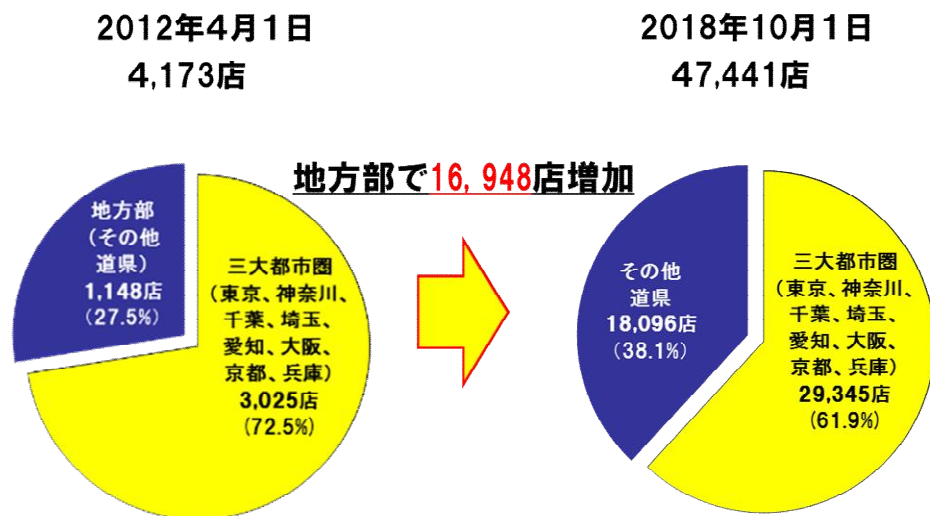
2012年4月1日
4,173店

2018年10月1日
47,441店

地方部で16,948店増加

地方部
(その他
道県)
1,148店
(27.5%)

三大都市圏
(東京、神奈川、
千葉、埼玉、
愛知、大阪、
京都、兵庫)
3,025店
(72.5%)

その他
道県
18,096店
(38.1%)

三大都市圏
(東京、神奈川、
千葉、埼玉、
愛知、大阪、
京都、兵庫)
29,345店
(61.9%)